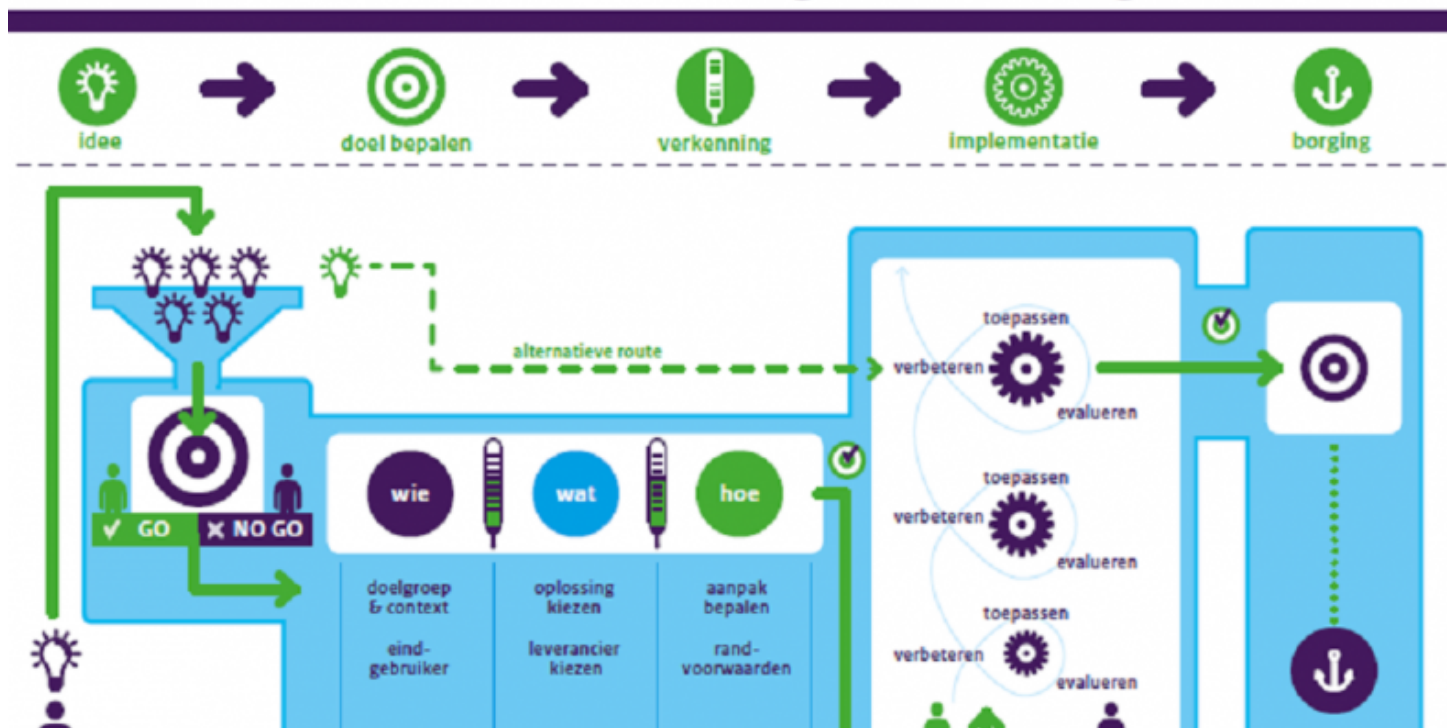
idee

doel bepalen

verkenning

implementatie

borging

alternatieve route

toepassen

verbeteren

evalueren

✓ GO

✗ NO GO

wie

wat

hoe

doelgroep & context

eind-gebruiker

oplossing kiezen

leverancier kiezen

aanpak bepalen

rand-voorwaarden

toepassen

verbeteren

evalueren

toepassen

verbeteren

evalueren